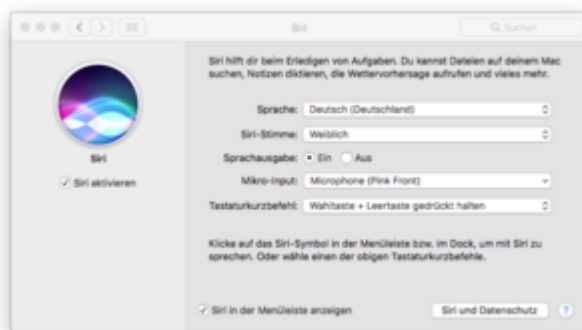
Siri

Q Suchen

Siri hilft dir beim Erledigen von Aufgaben. Du kannst Dateien auf deinem Mac suchen, Notizen diktieren, die Wettervorhersage aufrufen und vieles mehr.

Siri

Siri aktivieren

Sprache: Deutsch (Deutschland)

Siri-Stimme: Weiblich

Sprachausgabe: Ein Aus

Mikro-Input: Microphone (Pink Front)

Tastaturkurzbefehl: Wahltaste + Leertaste gedrückt halten

Klicke auf das Siri-Symbol in der Menüleiste bzw. im Dock, um mit Siri zu sprechen. Oder wähle einen der obigen Tastaturkurzbefehle.

Siri in der Menüleiste anzeigen

Siri und Datenschutz

?